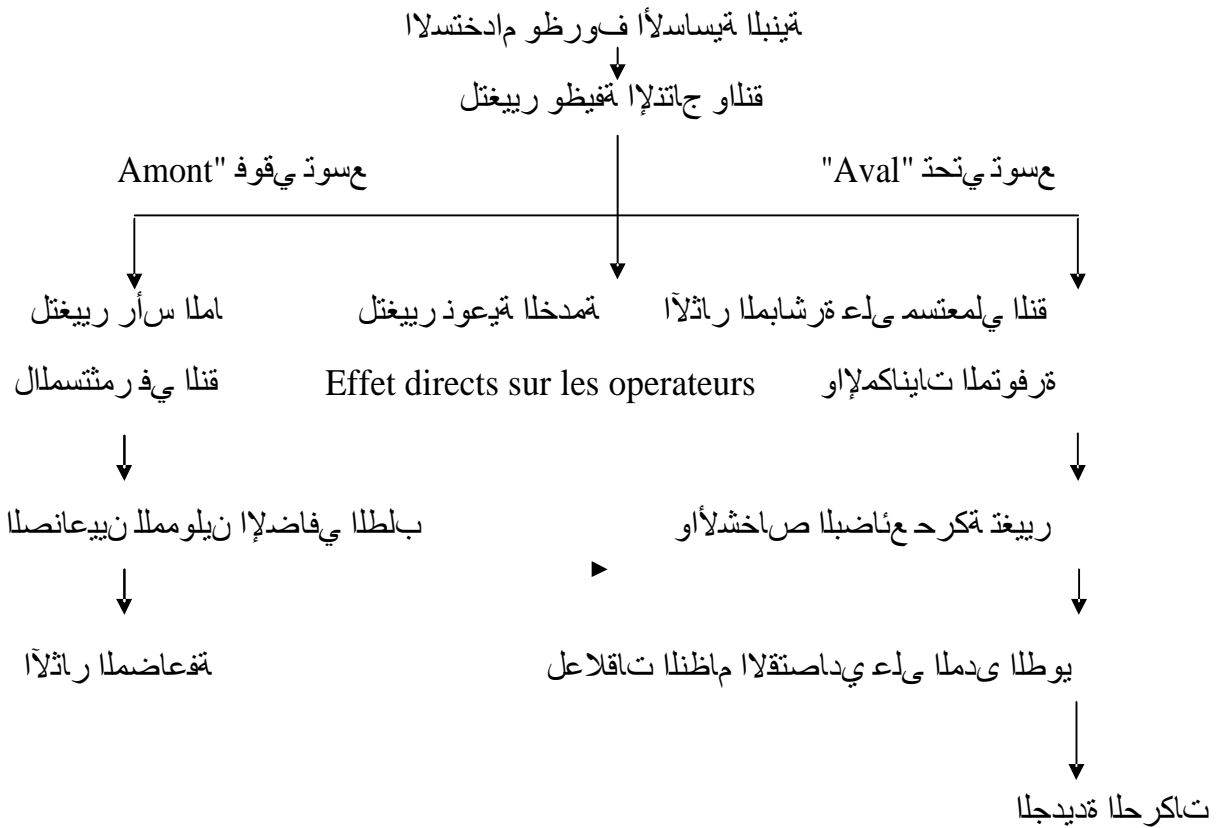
ةينبلا ةيساسلأا فـورظو مادختسلاا

قنلاو جاتنلإا ةفيظو رييغتل

عسوت يقوف "Amont

عسوت يتحت "Aval"

امل سأر رييغتل

قنلا يف رمثتسملل

ةمدخلا ةيعون رييغتل

Effet directs sur les operateurs

قنلا يلمعتسم ىلع ةرشابملا راثلآا

ةرفوتملا تايناكملإاو

بلطلا يفاضلإا نيلوممل نيعنصلا

رييغت ةكرح عئاضبلا صاخشلأاو

ةفعاضملا راثلآا

يوطلا ىدملا ىلع يداصتقلاا ماظنلا تاقلاعل

تاكرحلا ةديدجلا